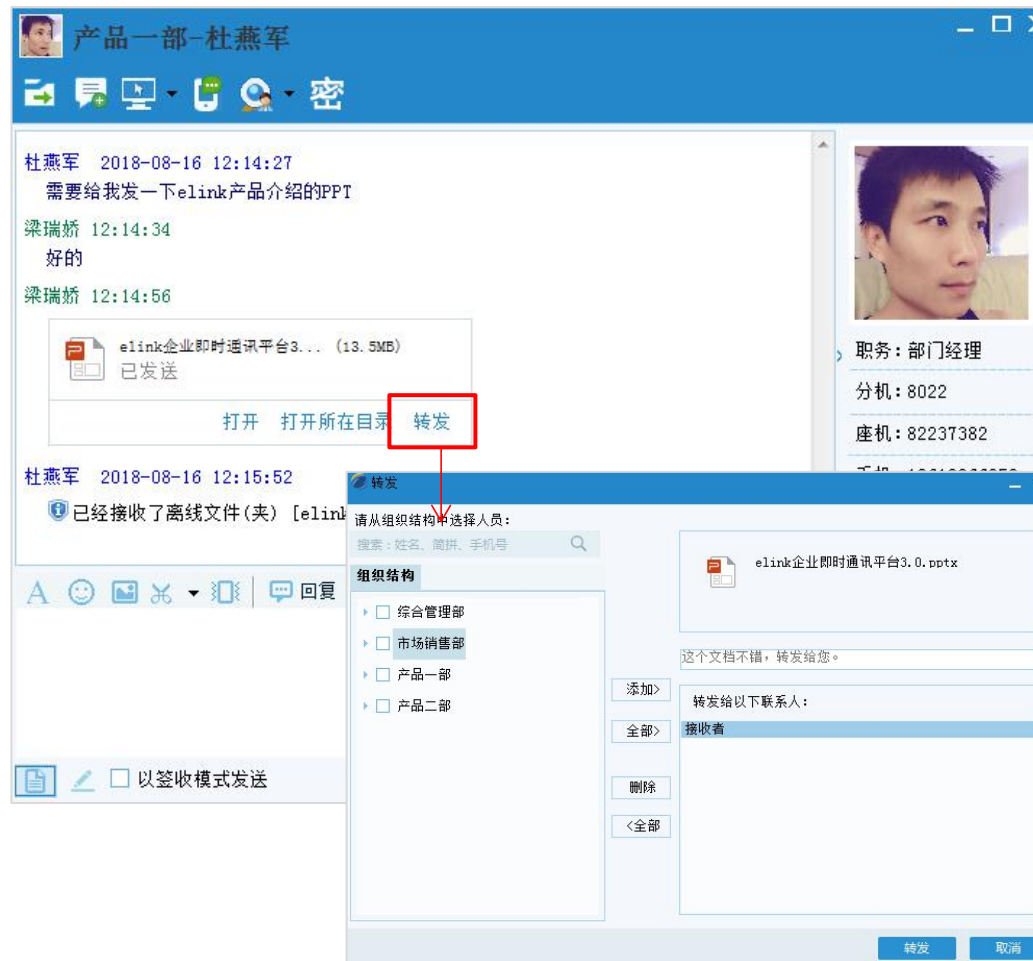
产品一部-杜燕军

密

杜燕军 2018-08-16 12:14:27
需要给我发一下elink产品介绍的PPT

梁瑞娇 12:14:34
好的

梁瑞娇 12:14:56
elink企业即时通讯平台3... (13.5MB)
已发送
打开 打开所在目录 转发

杜燕军 2018-08-16 12:15:52
已经接收了离线文件(夹) [elink

A 回复

以签收模式发送

职务：部门经理
分机：8022
座机：82237382

转发
请从组织结构中选择人员：
搜索：姓名、简拼、手机号
组织结构
综合管理部
市场销售部
产品一部
产品二部
添加>
全部>
删除
<全部
elink企业即时通讯平台3.0.pptx
这个文档不错，转发给您。
转发给以下联系人：
接收者
转发
取消